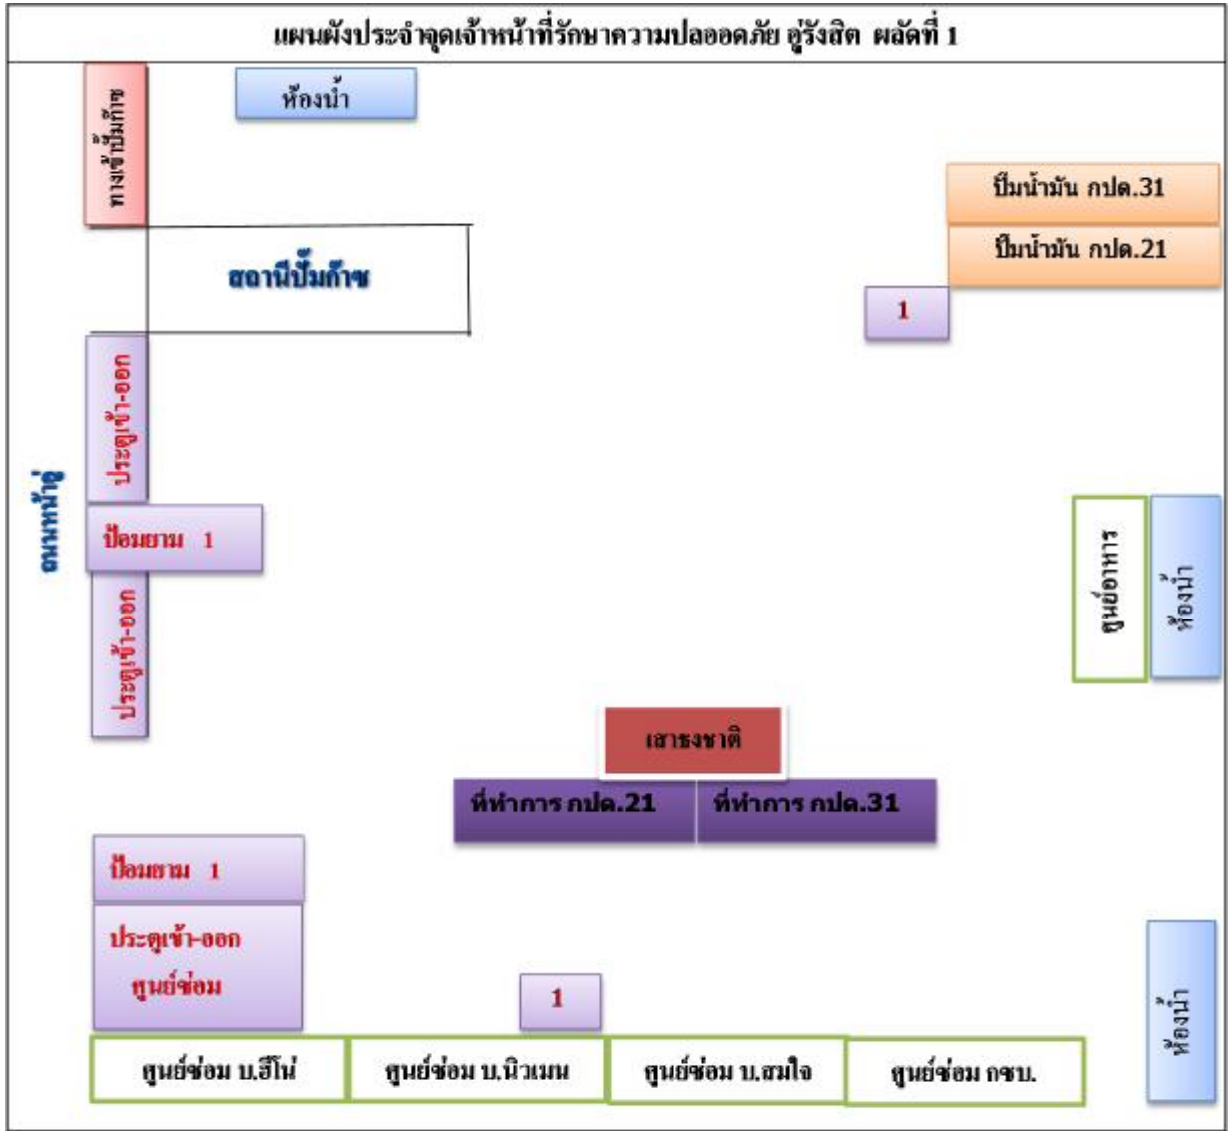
แผนผังประจำจุดเจ้าหน้าที่รักษาความปลอดภัย อู่รังสิต ผลัดที่ 1

ทางเข้าปั๊มก๊าซ

ห้องน้ำ

ปั๊มน้ำมัน กปด.31

ปั๊มน้ำมัน กปด.21

สถานีปั๊มก๊าซ

1

ประตูเข้า-ออก

ถนนหน้าอู่

ป้อมยาม 1

ประตูเข้า-ออก

ศูนย์อาหาร

ห้องน้ำ

เสาธงชาติ

ที่ทำการ กปด.21

ที่ทำการ กปด.31

ป้อมยาม 1

ประตูเข้า-ออก ศูนย์ซ่อม

1

ห้องน้ำ

ศูนย์ซ่อม บ.ฮีโน่

ศูนย์ซ่อม บ.นิวเมน

ศูนย์ซ่อม บ.ธนใจ

ศูนย์ซ่อม กซบ.